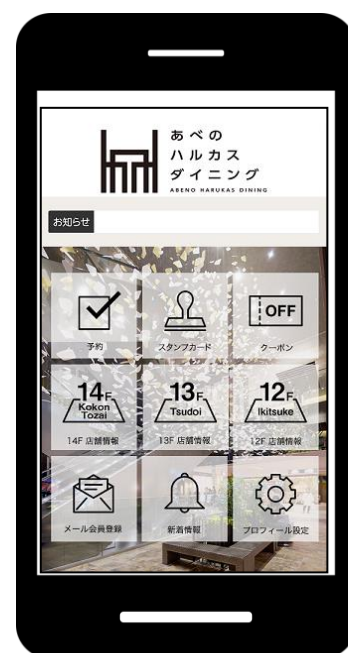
あべの
ハルカス
ダイニング
ABENO HARUKAS DINING

お知らせ

予約

スタンプカード

OFF
クーポン

14F
Kokon Tozai
14F 店舗情報

13F
Tsudoi
13F 店舗情報

12F
Ikitsuke
12F 店舗情報

メール会員登録

新着情報

プロフィール設定